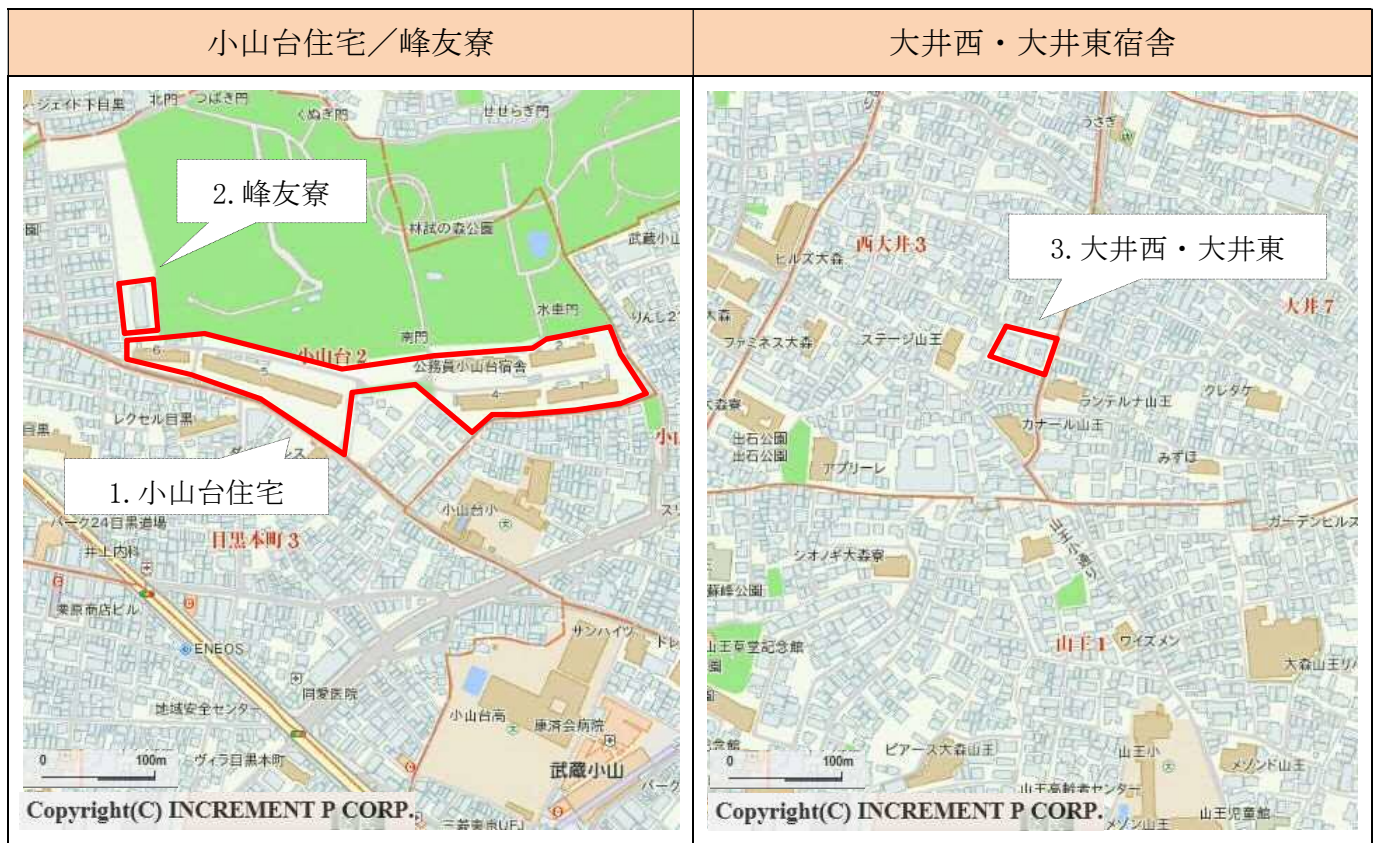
| 小山台住宅／峰友寮 | 大井西・大井東宿舎 |
|---|---|
| 2. 峰友寮<br>1. 小山台住宅<br>北門 つばき門 くぬぎ門 せせらぎ門 林試の森公園 武蔵小山 水車門 南門 小山台2 公務員小山台宿舎 レクセル目黒 目黒本町3 小山台小 パーク24目黒道場 井上内科 ENEOS 同愛医院 地域安全センター 小山台高 康済会病院 ヴィラ目黒本町 武蔵小山 サンハイツ<br>0 100m<br>Copyright(C) INCREMENT P CORP. | 3. 大井西・大井東<br>うさぎ 西大井3 ヒルズ大森 大井7 ファミネス大森 ステージ山王 ランテルナ山王 クレタケ カナール山王 出石公園 出石公園 アプリーレ みずほ 山王小通り ガーデンヒルズ シオノギ大森寮 蘇峰公園 山王草堂記念館 山王1 ワイズメン 大森山王 ピアース大森山王 山王小 メゾンド山王 山王児童館<br>0 100m<br>Copyright(C) INCREMENT P CORP. |